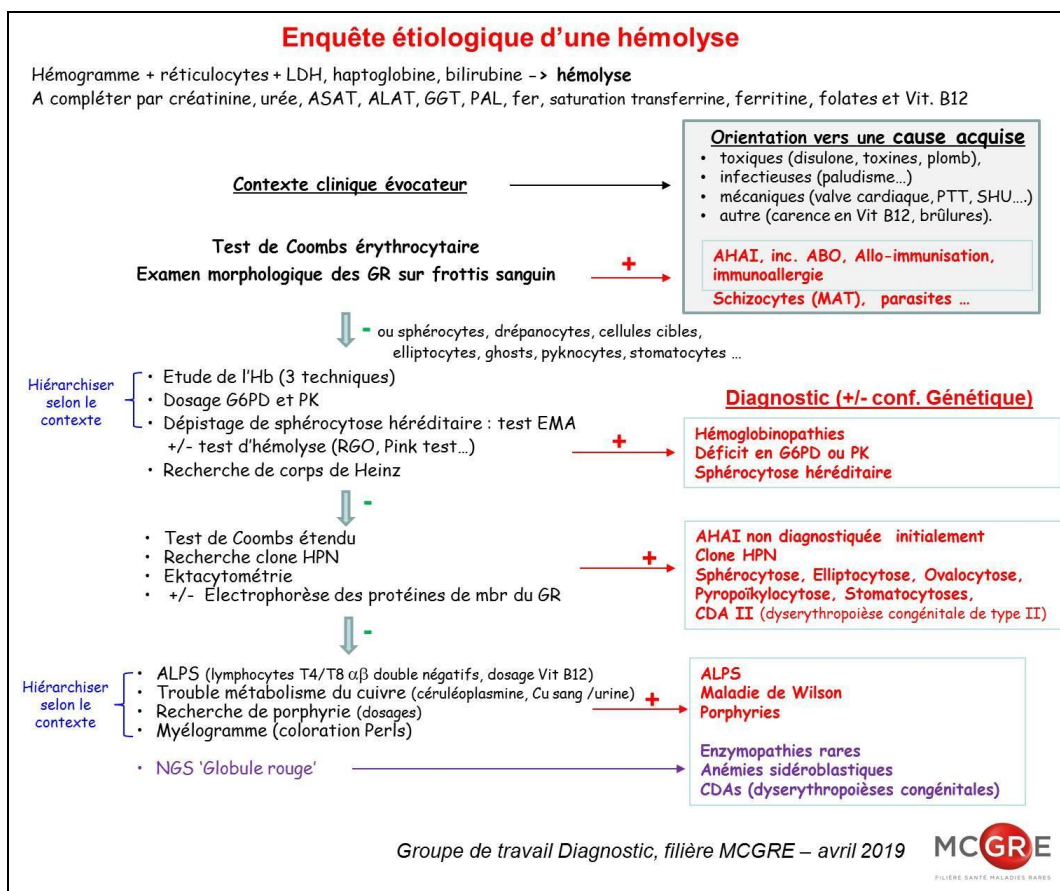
Enquête étiologique d'une hémolyse

Hémogramme + réticulocytes + LDH, haptoglobine, bilirubine -> hémolyse
A compléter par créatinine, urée, ASAT, ALAT, GGT, PAL, fer, saturation transferrine, ferritine, folates et Vit. B12

Contexte clinique évocateur

Orientation vers une cause acquise
• toxiques (disulone, toxines, plomb),
• infectieuses (paludisme…)
• mécaniques (valve cardiaque, PTT, SHU….)
• autre (carence en Vit B12, brûlures).

Test de Coombs érythrocytaire
Examen morphologique des GR sur frottis sanguin

+

AHAI, inc. ABO, Allo-immunisation, immunoallergie
Schizocytes (MAT), parasites …

- ou sphérocytes, drépanocytes, cellules cibles, elliptocytes, ghosts, pyknocytes, stomatocytes …

Hiérarchiser selon le contexte
• Etude de l'Hb (3 techniques)
• Dosage G6PD et PK
• Dépistage de sphérocytose héréditaire : test EMA +/- test d'hémolyse (RGO, Pink test…)
• Recherche de corps de Heinz

Diagnostic (+/- conf. Génétique)

+

Hémoglobinopathies
Déficit en G6PD ou PK
Sphérocytose héréditaire

-

• Test de Coombs étendu
• Recherche clone HPN
• Ektacytométrie
• +/- Electrophorèse des protéines de mbr du GR

+

AHAI non diagnostiquée initialement
Clone HPN
Sphérocytose, Elliptocytose, Ovalocytose, Pyropoïkylocytose, Stomatocytoses,
CDA II (dyserythropoïèse congénitale de type II)

-

Hiérarchiser selon le contexte
• ALPS (lymphocytes T4/T8 $\alpha\beta$ double négatifs, dosage Vit B12)
• Trouble métabolisme du cuivre (céruléoplasmine, Cu sang /urine)
• Recherche de porphyrie (dosages)
• Myélogramme (coloration Perls)

+

ALPS
Maladie de Wilson
Porphyries

• NGS 'Globule rouge'

Enzymopathies rares
Anémies sidéroblastiques
CDAs (dyserythropoïèses congénitales)

Groupe de travail Diagnostic, filière MCGRE – avril 2019

MCGRE
FILIÈRE SANTÉ MALADIES RARES